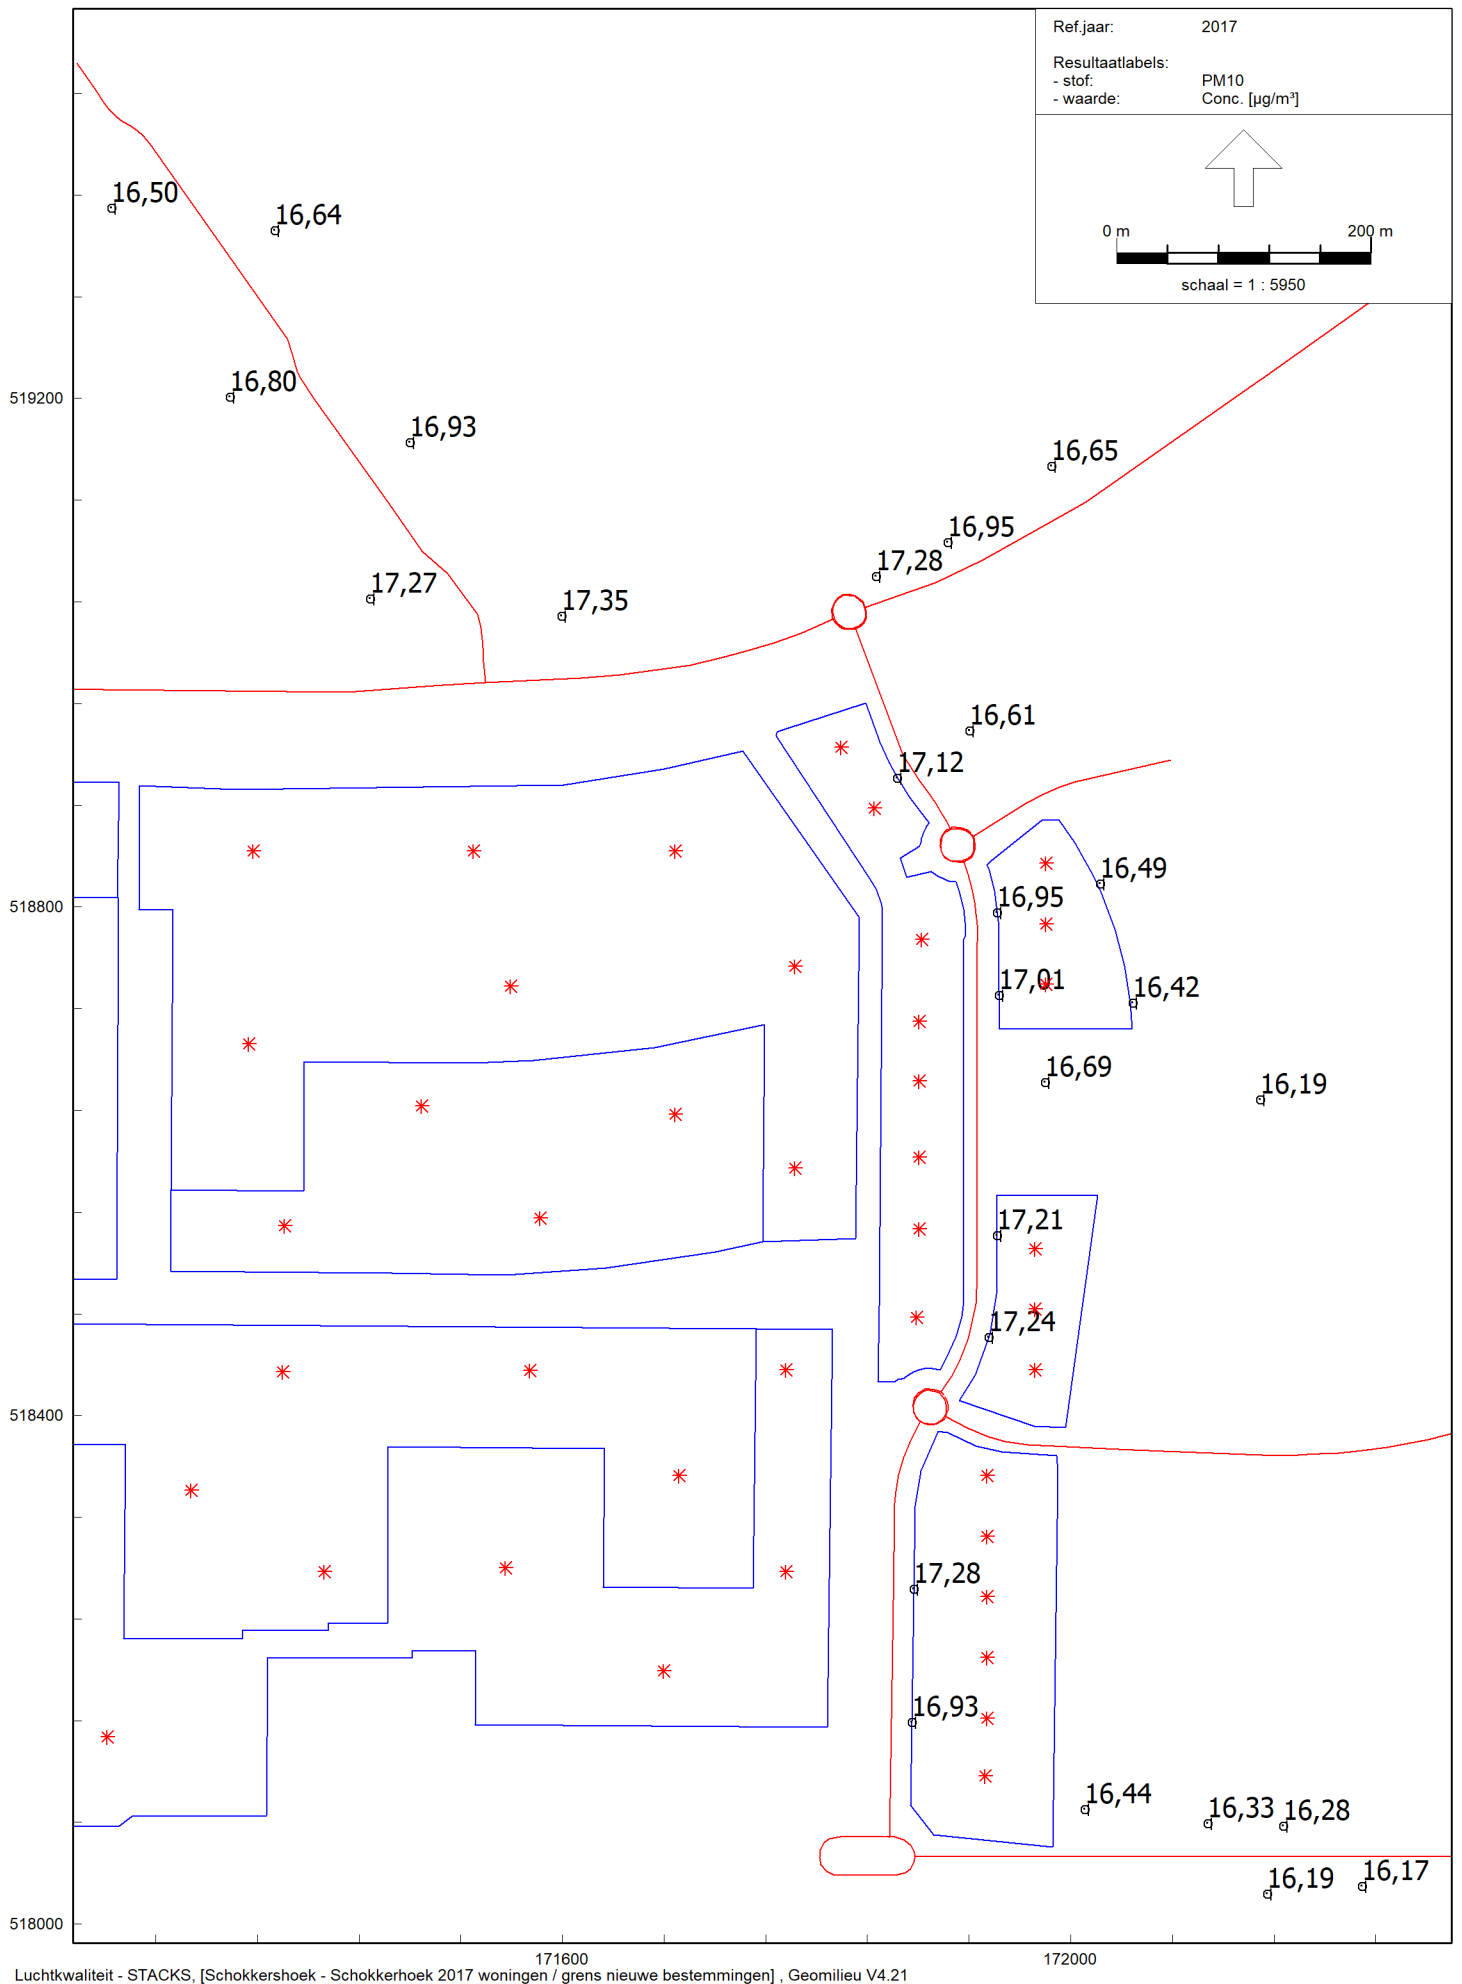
Ref.jaar: 2017

Resultaatlabels:
- stof: PM10
- waarde: Conc. [µg/m³]

0 m 200 m

schaal = 1 : 5950

16,50
16,64
16,80
16,93
16,65
16,95
17,28
17,27
17,35
16,61
17,12
16,49
16,95
17,01
16,42
16,69
16,19
17,21
17,24
17,28
16,93
16,44
16,33
16,28
16,19
16,17

519200
518800
518400
518000

171600
172000

Luchtkwaliteit - STACKS, [Schokkershoek - Schokkerhoek 2017 woningen / grens nieuwe bestemmingen] , Geomilieu V4.21